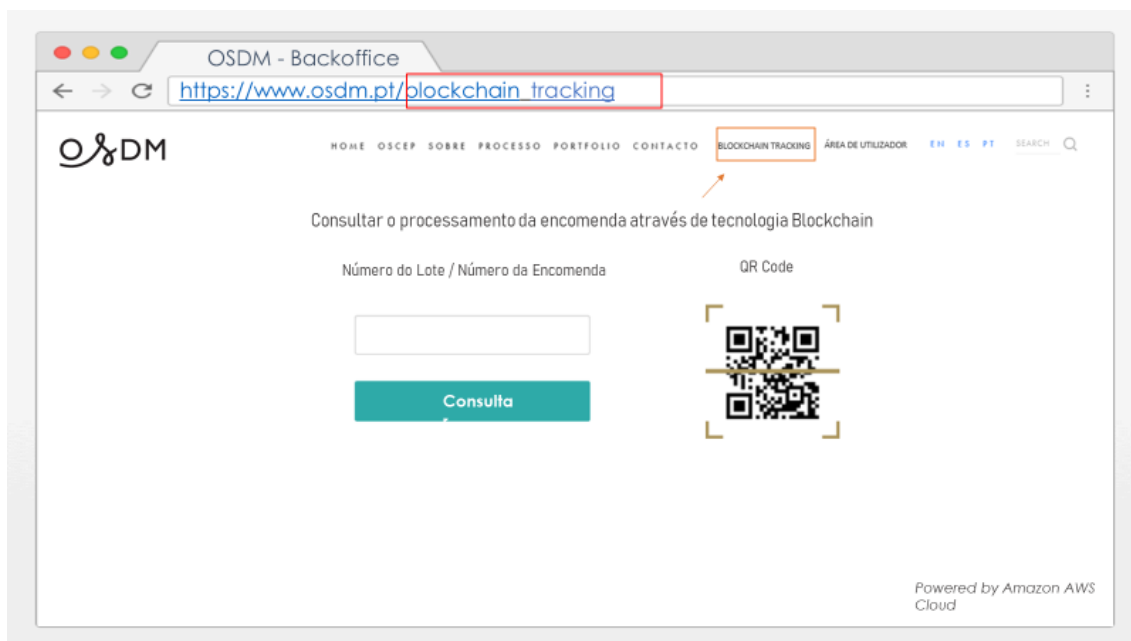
OSDM - Backoffice

https://www.osdm.pt/blockchain_tracking

OSDM

HOME OSCEP SOBRE PROCESSO PORTFOLIO CONTACTO BLOCKCHAIN TRACKING ÁREA DE UTILIZADOR EN ES PT SEARCH

Consultar o processamento da encomenda através de tecnologia Blockchain

Número do Lote / Número da Encomenda

QR Code

Consulta

Powered by Amazon AWS Cloud